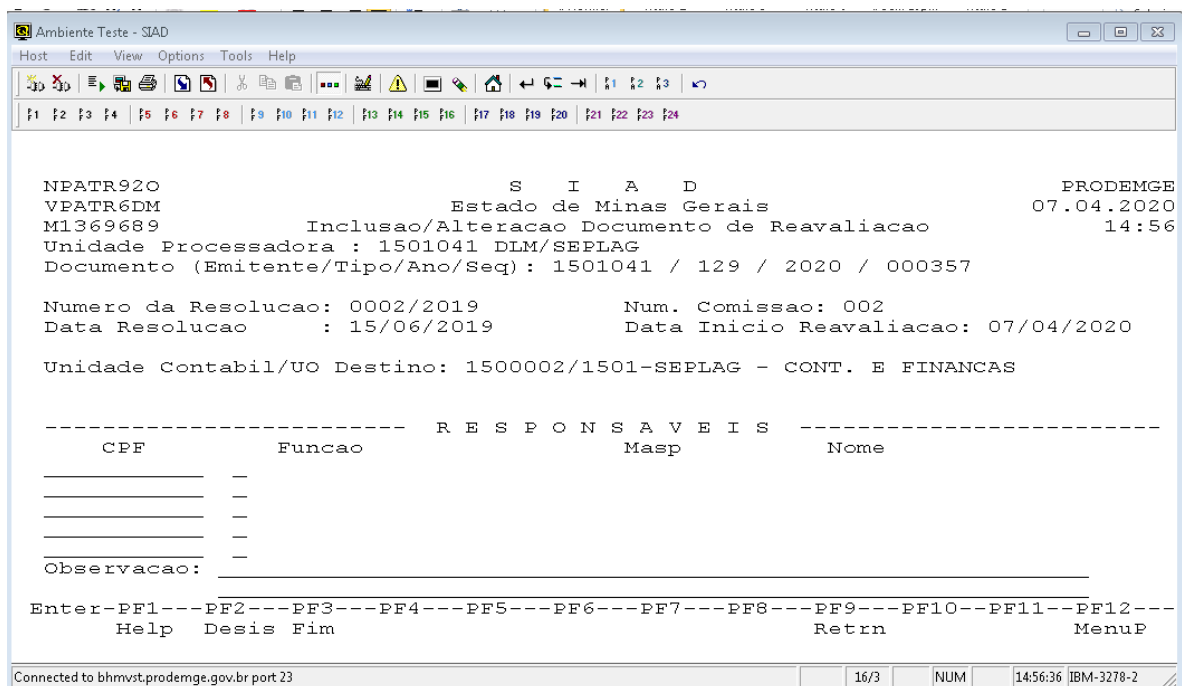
Ambiente Teste - SIAD

Host Edit View Options Tools Help

1 2 3 4 5 6 7 8 9 10 11 12 13 14 15 16 17 18 19 20 21 22 23 24

NPATR92O S I A D PRODEMGE
VPATR6DM Estado de Minas Gerais 07.04.2020
M1369689 Inclusao/Alteracao Documento de Reavaliacao 14:56
Unidade Processadora : 1501041 DLM/SEPLAG
Documento (Emitente/Tipo/Ano/Seq): 1501041 / 129 / 2020 / 000357

Numero da Resolucao: 0002/2019 Num. Comissao: 002
Data Resolucao : 15/06/2019 Data Inicio Reavaliacao: 07/04/2020

Unidade Contabil/UO Destino: 1500002/1501-SEPLAG - CONT. E FINANCAS

------------------------ R E S P O N S A V E I S ------------------------
CPF Funcao Masp Nome

Observacao:

Enter-PF1---PF2---PF3---PF4---PF5---PF6---PF7---PF8---PF9---PF10--PF11--PF12---
Help Desis Fim Retrn MenuP

Connected to bhmvst.prodemge.gov.br port 23 16/3 NUM 14:56:36 IBM-3278-2